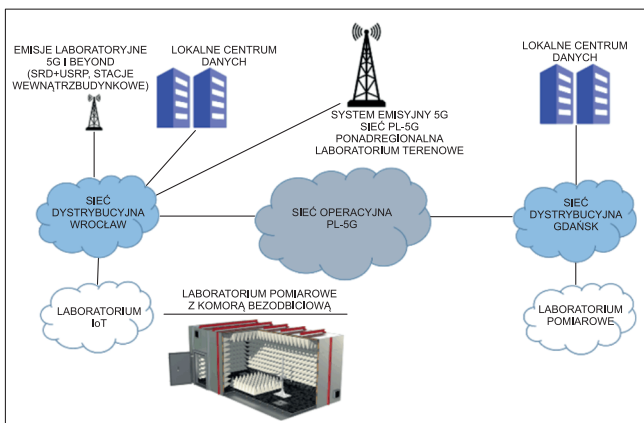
EMISJE LABORATORYJNE 5G I BEYOND (SRD+USRP, STACJE WEWNĄTRZBUDYNKOWE)

LOKALNE CENTRUM DANYCH

SYSTEM EMISYJNY 5G SIEĆ PL-5G PONADREGIONALNA LABORATORIUM TERENOWE

LOKALNE CENTRUM DANYCH

SIEĆ DYSTRYBUCYJNA WROCŁAW

SIEĆ OPERACYJNA PL-5G

SIEĆ DYSTRYBUCYJNA GDAŃSK

LABORATORIUM IoT

LABORATORIUM POMIAROWE Z KOMORĄ BEZODBICIOWĄ

LABORATORIUM POMIAROWE